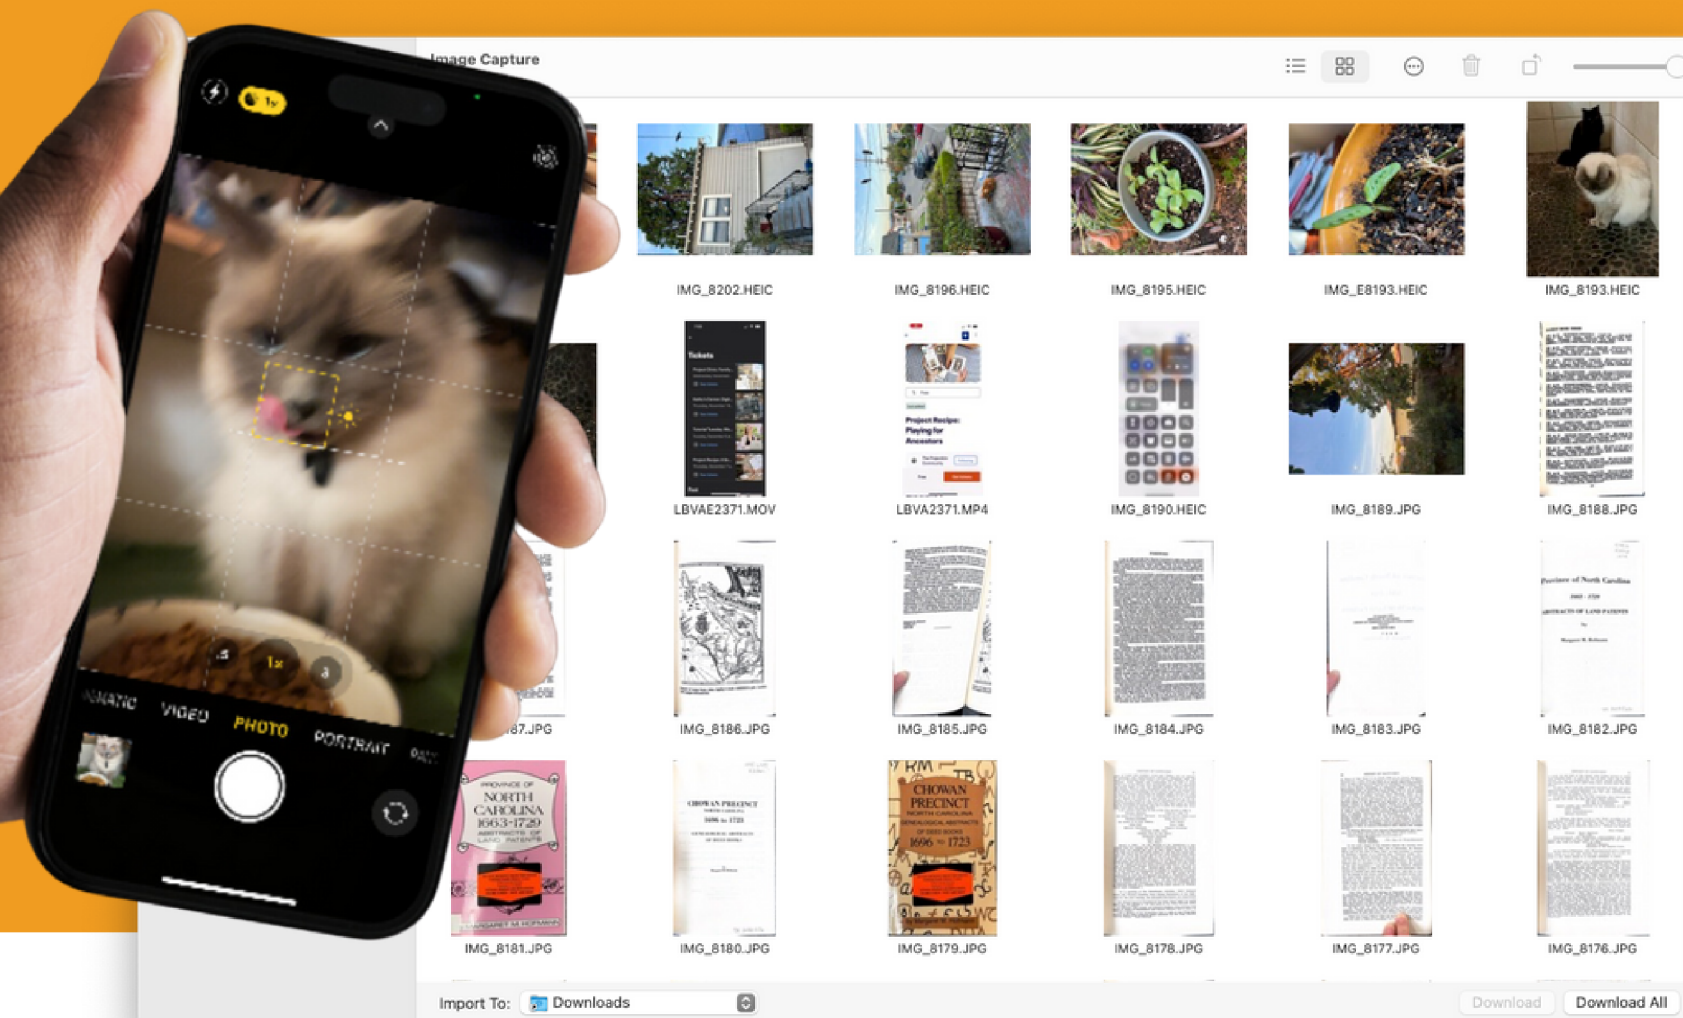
Image Capture

IMG_8202.HEIC
IMG_8196.HEIC
IMG_8195.HEIC
IMG_E8193.HEIC
IMG_8193.HEIC

Tickets

Project Recipe: Playing for Ancestors

LBVAE2371.MOV
LBVA2371.MP4
IMG_8190.HEIC
IMG_8189.JPG
IMG_8188.JPG

Province of North Carolina
1663 - 1729
ABSTRACTS OF LAND PATENTS

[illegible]87.JPG
IMG_8186.JPG
IMG_8185.JPG
IMG_8184.JPG
IMG_8183.JPG
IMG_8182.JPG

PROVINCE OF NORTH CAROLINA 1663-1729 ABSTRACTS OF LAND PATENTS

CHOWAN PRECINCT 1696 to 1723

CHOWAN PRECINCT NORTH CAROLINA GENEALOGICAL ABSTRACTS OF DEED BOOKS 1696 to 1723

IMG_8181.JPG
IMG_8180.JPG
IMG_8179.JPG
IMG_8178.JPG
IMG_8177.JPG
IMG_8176.JPG

Import To: Downloads
Download
Download All

1x
.5
1x
3
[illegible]NAMIC
VIDEO
PHOTO
PORTRAIT
PAN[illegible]